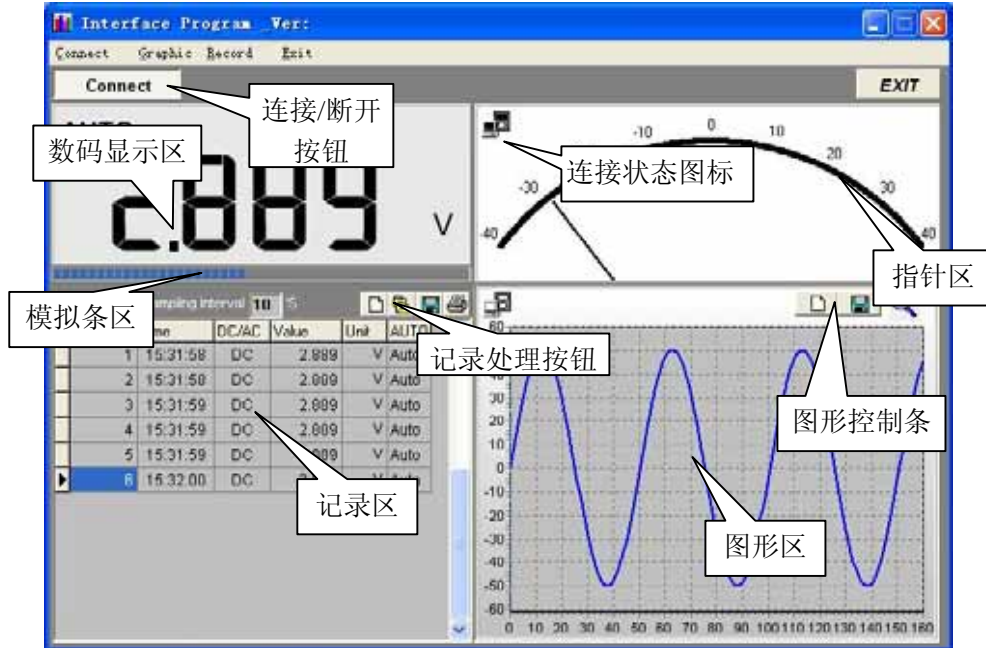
Interface Program _Ver:

Connect Graphic Record Exit

Connect

EXIT

连接/断开按钮

数码显示区

2.889 V

连接状态图标

-10 0 10 20 30 40 -30 40

指针区

模拟条区

ampling interval 10 S

记录处理按钮

| | me | DC/AC | Value | Unit | AUTO |
|---|---|---|---|---|---|
| 1 | 15:31:58 | DC | 2.889 | V | Auto |
| 2 | 15:31:58 | DC | 2.889 | V | Auto |
| 3 | 15:31:59 | DC | 2.889 | V | Auto |
| 4 | 15:31:59 | DC | 2.889 | V | Auto |
| 5 | 15:31:59 | DC | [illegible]889 | V | Auto |
| 6 | 15:32:00 | DC | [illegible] | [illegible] | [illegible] |

记录区

图形控制条

60 40 30 20 10 0 -10 -20 -30 -40 -50 -60

图形区

0 10 20 30 40 50 60 70 80 90 100 110 120 130 140 150 160